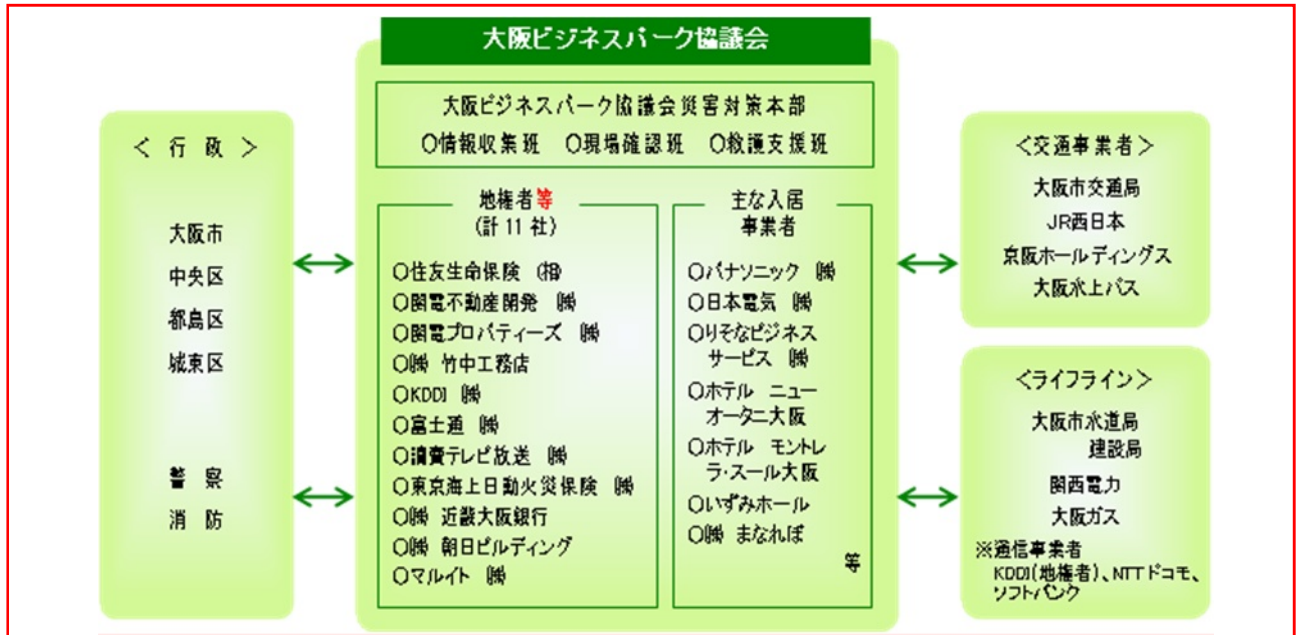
大阪ビジネスパーク協議会

大阪ビジネスパーク協議会災害対策本部
○情報収集班　○現場確認班　○救護支援班

＜行政＞

大阪市
中央区
都島区
城東区

警察
消防

地権者等
(計11社)

○住友生命保険 ㈱
○関電不動産開発 ㈱
○関電プロパティーズ ㈱
○㈱ 竹中工務店
○KDDI ㈱
○富士通 ㈱
○讀賣テレビ放送 ㈱
○東京海上日動火災保険 ㈱
○㈱ 近畿大阪銀行
○㈱ 朝日ビルディング
○マルイト ㈱

主な入居事業者

○パナソニック ㈱
○日本電気 ㈱
○りそなビジネスサービス ㈱
○ホテル ニューオータニ大阪
○ホテル モントレラ・スール大阪
○いずみホール
○㈱ まなれば
等

＜交通事業者＞

大阪市交通局
JR西日本
京阪ホールディングス
大阪水上バス

＜ライフライン＞

大阪市水道局
建設局
関西電力
大阪ガス
※通信事業者
KDDI(地権者)、NTTドコモ、ソフトバンク